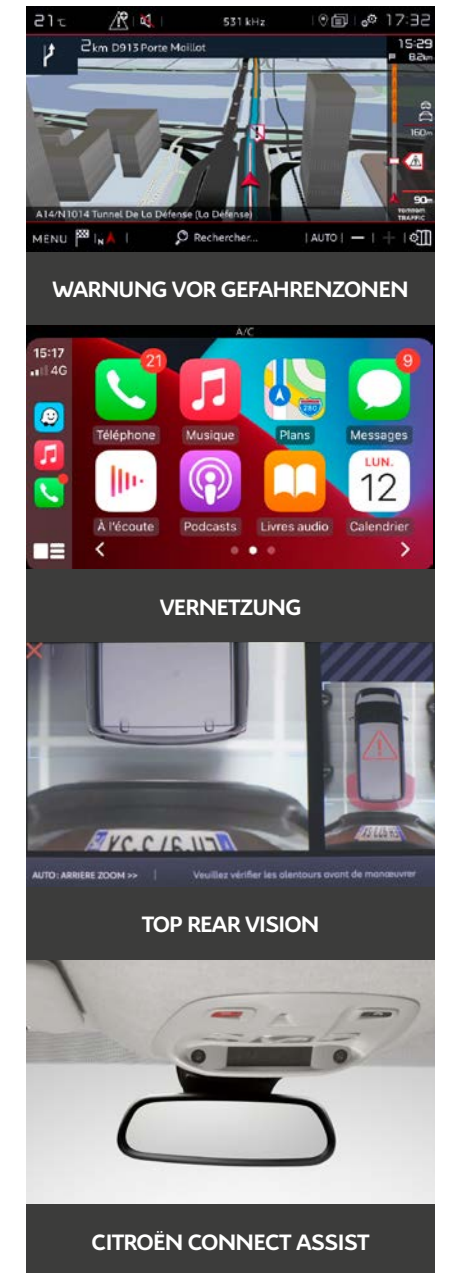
21°c 531 kHz 17:32

2 km D913 Porte Maillot

15:29
8.2km

160m

90m

A14/N1014 Tunnel De La Défense (La Défense)

MENU Rechercher... AUTO

WARNUNG VOR GEFAHRENZONEN

A/C

15:17
4G

21
Téléphone
Musique
Plans
9
Messages
À l'écoute
Podcasts
Livres audio
LUN.
12
Calendrier

VERNETZUNG

AUTO : ARRIERE ZOOM >> Veuillez vérifier les alentours avant de manœuvrer

TOP REAR VISION

CITROËN CONNECT ASSIST